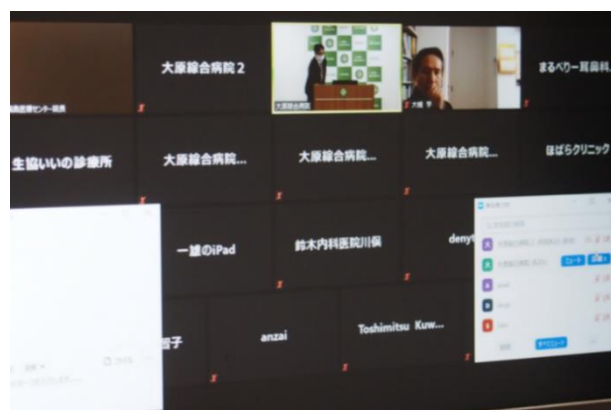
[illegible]医療センター院長

大原綜合病院2

大原綜合病院

大槻 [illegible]

まるベリー耳鼻科...

生協いいの診療所

大原綜合病院...

大原綜合病院...

大原綜合病院...

ほばらクリニック

一雄のiPad

鈴木内科医院川俣

deny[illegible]

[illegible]子

anzai

Toshimitsu Kuw...

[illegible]

ミュート

すべてミュート